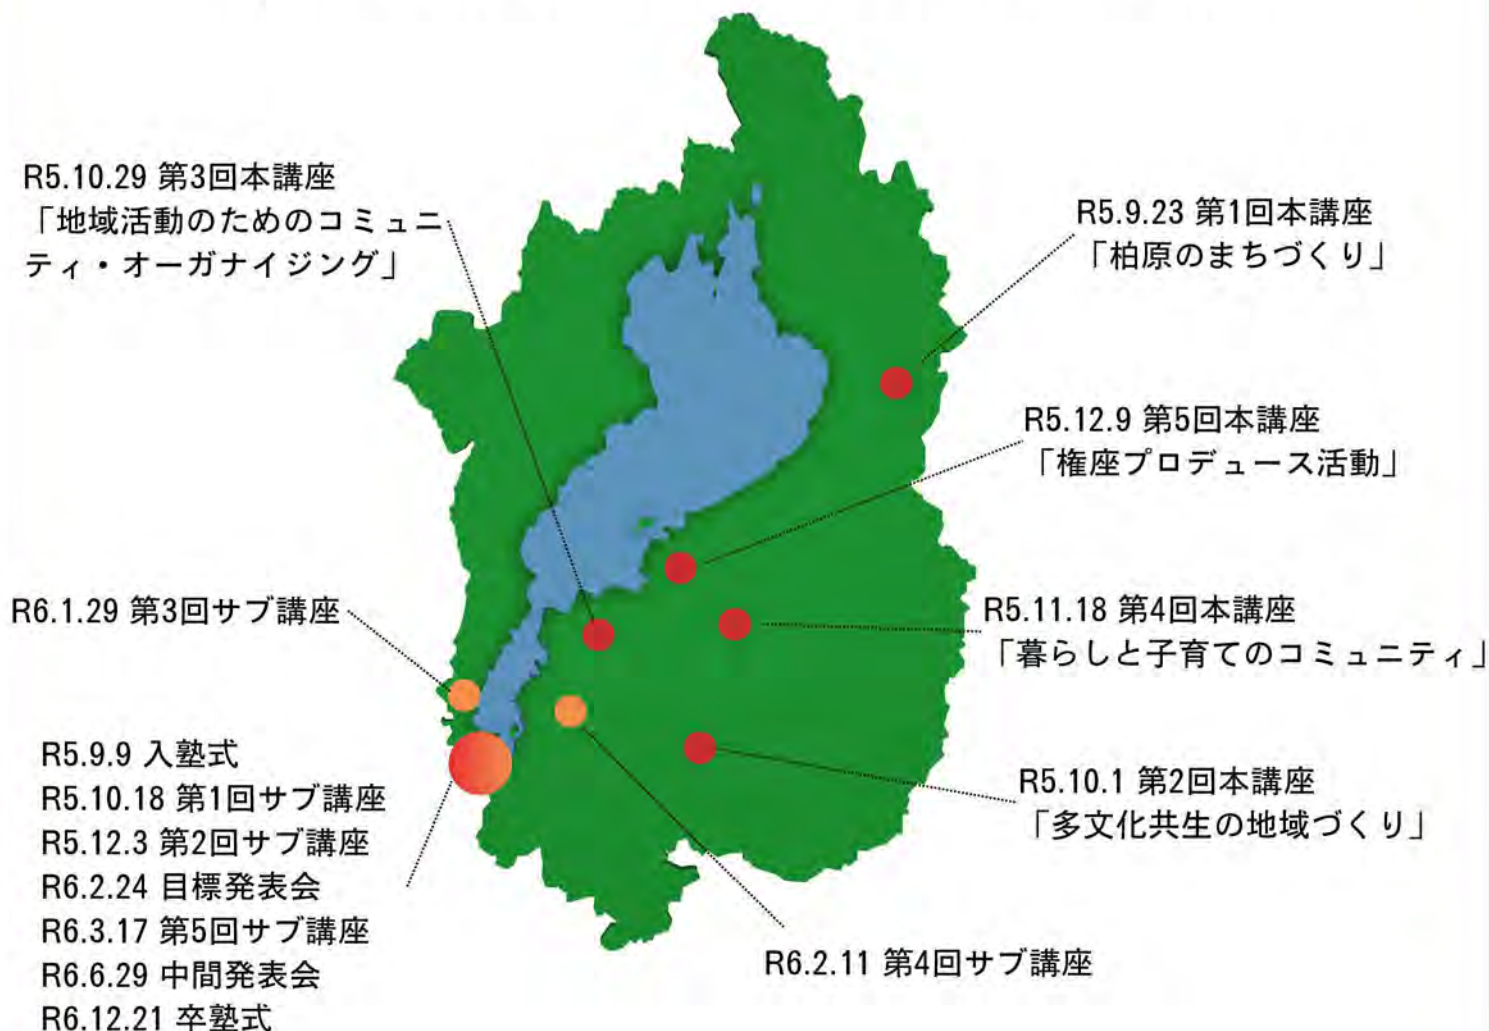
R5.10.29 第3回本講座
「地域活動のためのコミュニティ・オーガナイジング」

R5.9.23 第1回本講座
「柏原のまちづくり」

R5.12.9 第5回本講座
「権座プロデュース活動」

R6.1.29 第3回サブ講座

R5.11.18 第4回本講座
「暮らしと子育てのコミュニティ」

R5.9.9 入塾式
R5.10.18 第1回サブ講座
R5.12.3 第2回サブ講座
R6.2.24 目標発表会
R6.3.17 第5回サブ講座
R6.6.29 中間発表会
R6.12.21 卒塾式

R5.10.1 第2回本講座
「多文化共生の地域づくり」

R6.2.11 第4回サブ講座